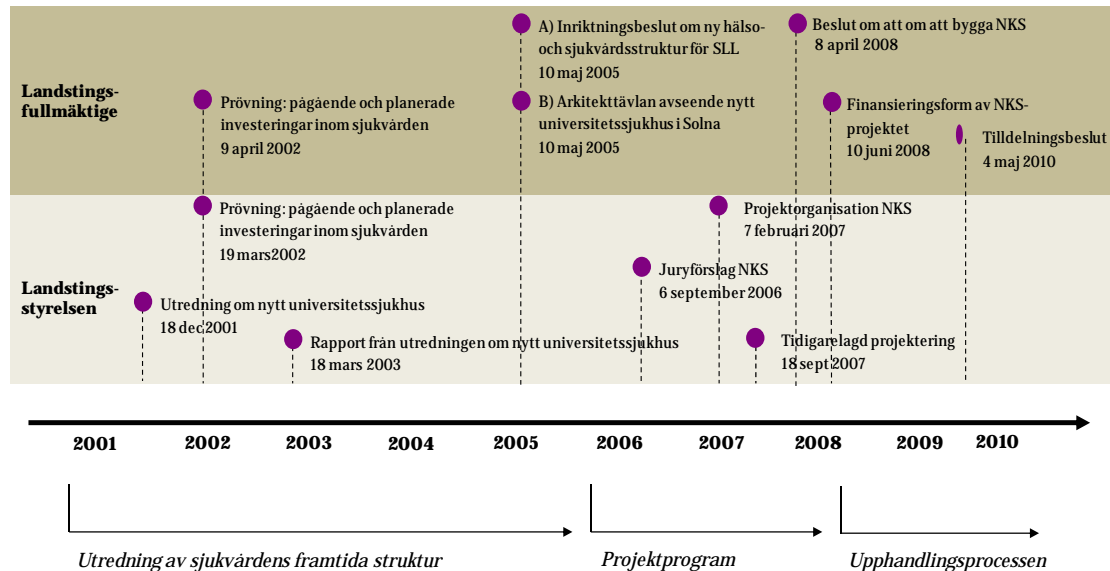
Landstingsfullmäktige

Prövning: pågående och planerade investeringar inom sjukvården
9 april 2002

A) Inriktningsbeslut om ny hälso- och sjukvårdsstruktur för SLL
10 maj 2005

B) Arkitekttävlan avseende nytt universitetssjukhus i Solna
10 maj 2005

Beslut om att om att bygga NKS
8 april 2008

Finansieringsform av NKS-projektet
10 juni 2008

Tilldelningsbeslut
4 maj 2010

Landstingsstyrelsen

Prövning: pågående och planerade investeringar inom sjukvården
19 mars 2002

Utredning om nytt universitetssjukhus
18 dec 2001

Rapport från utredningen om nytt universitetssjukhus
18 mars 2003

Juryförslag NKS
6 september 2006

Projektorganisation NKS
7 februari 2007

Tidigarelagd projektering
18 sept 2007

2001 2002 2003 2004 2005 2006 2007 2008 2009 2010

Utredning av sjukvårdens framtida struktur

Projektprogram

Upphandlingsprocessen